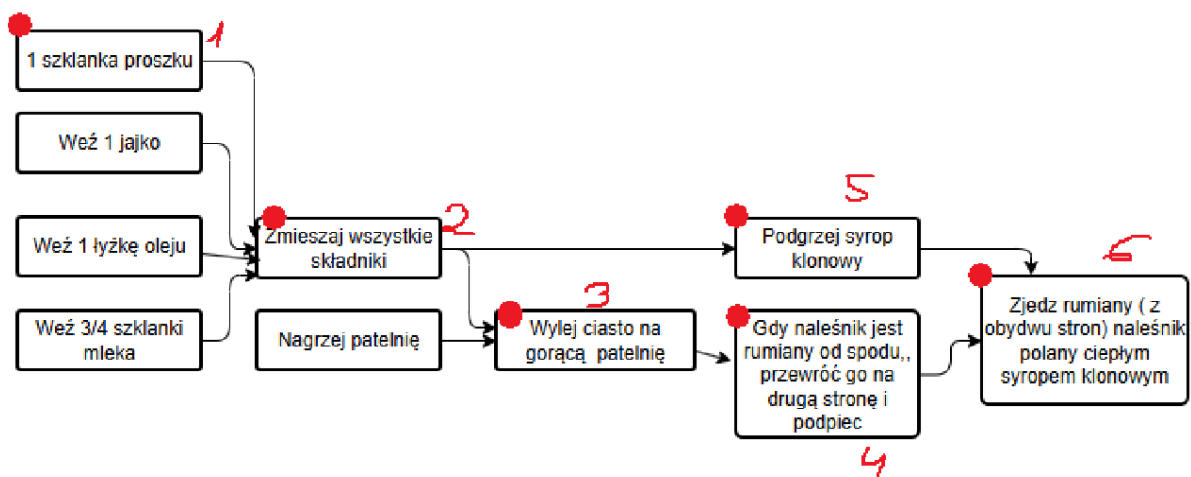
1 szklanka proszku

1

Weź 1 jajko

Weź 1 łyżkę oleju

Weź 3/4 szklanki mleka

Zmieszaj wszystkie składniki

2

Nagrzej patelnię

Wylej ciasto na gorącą patelnię

3

5

Podgrzej syrop klonowy

Gdy naleśnik jest rumiany od spodu,, przewróć go na drugą stronę i podpiec

4

6

Zjedz rumiany ( z obydwu stron) naleśnik polany ciepłym syropem klonowym